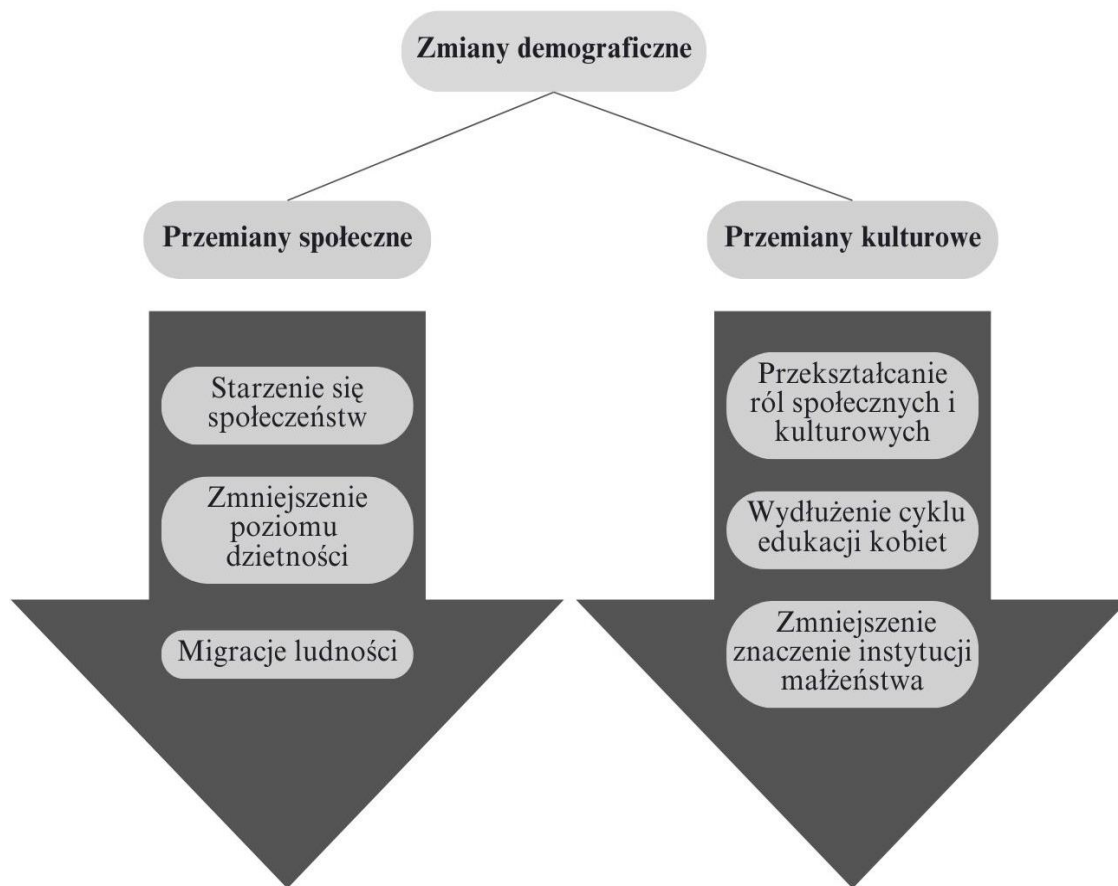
Zmiany demograficzne

Przemiany społeczne

Starzenie się społeczeństw

Zmniejszenie poziomu dzietności

Migracje ludności

Przemiany kulturowe

Przekształcanie ról społecznych i kulturowych

Wydłużenie cyklu edukacji kobiet

Zmniejszenie znaczenie instytucji małżeństwa